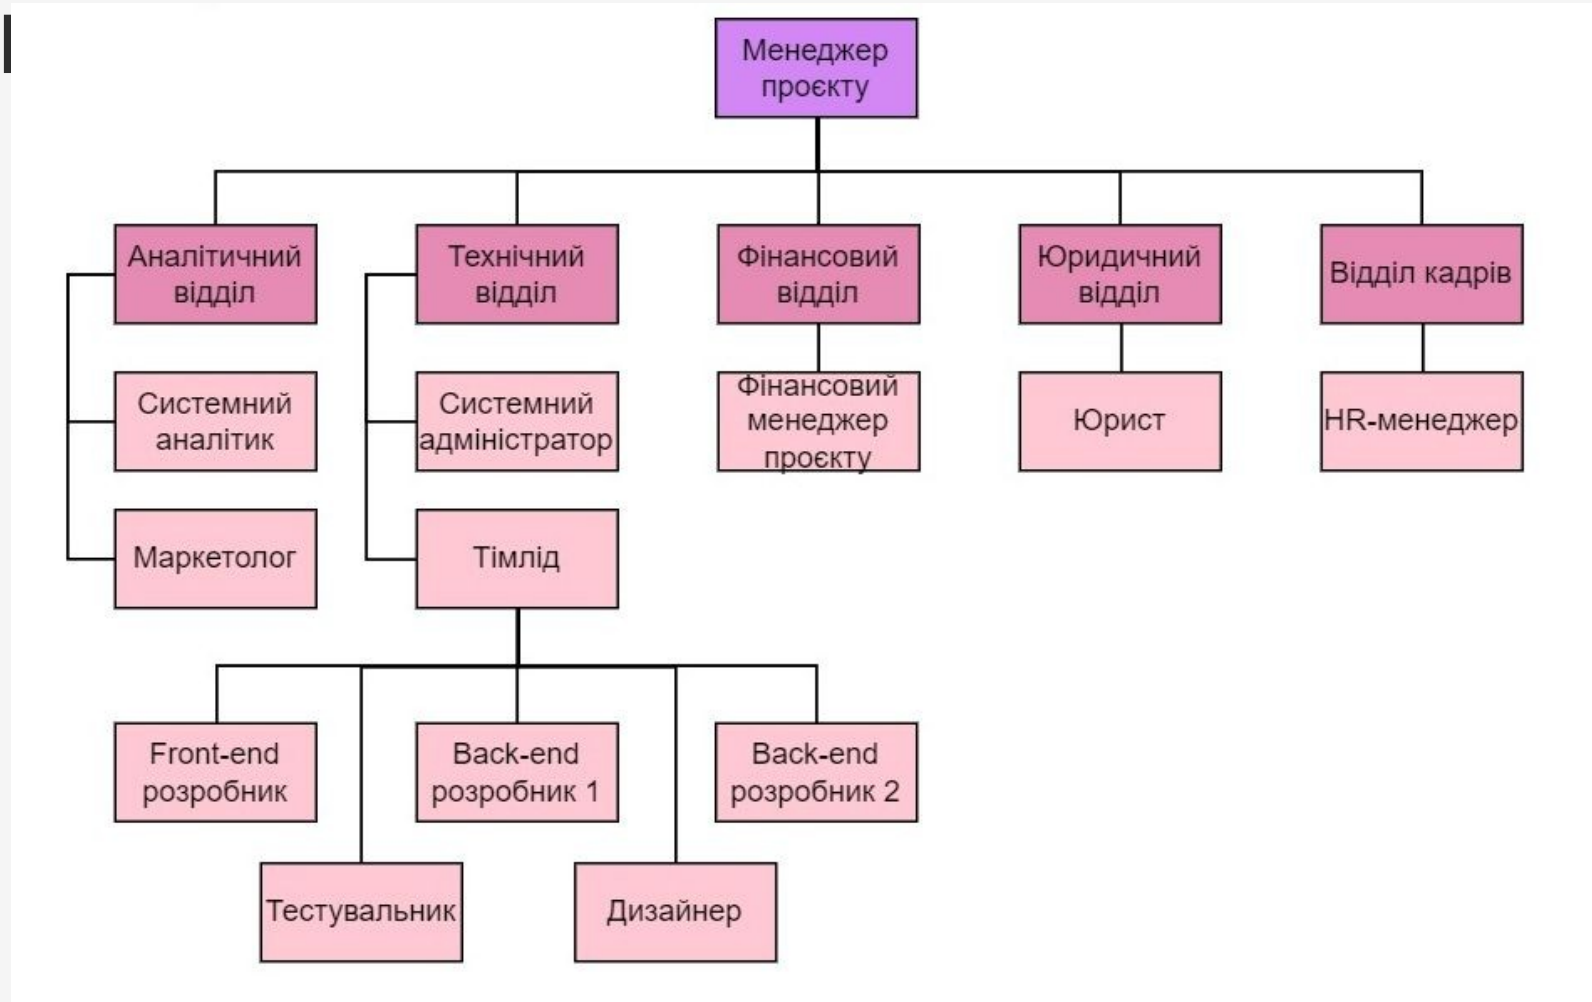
Менеджер проєкту

Аналітичний відділ

Технічний відділ

Фінансовий відділ

Юридичний відділ

Відділ кадрів

Системний аналітик

Системний адміністратор

Фінансовий менеджер проєкту

Юрист

HR-менеджер

Маркетолог

Тімлід

Front-end розробник

Back-end розробник 1

Back-end розробник 2

Тестувальник

Дизайнер